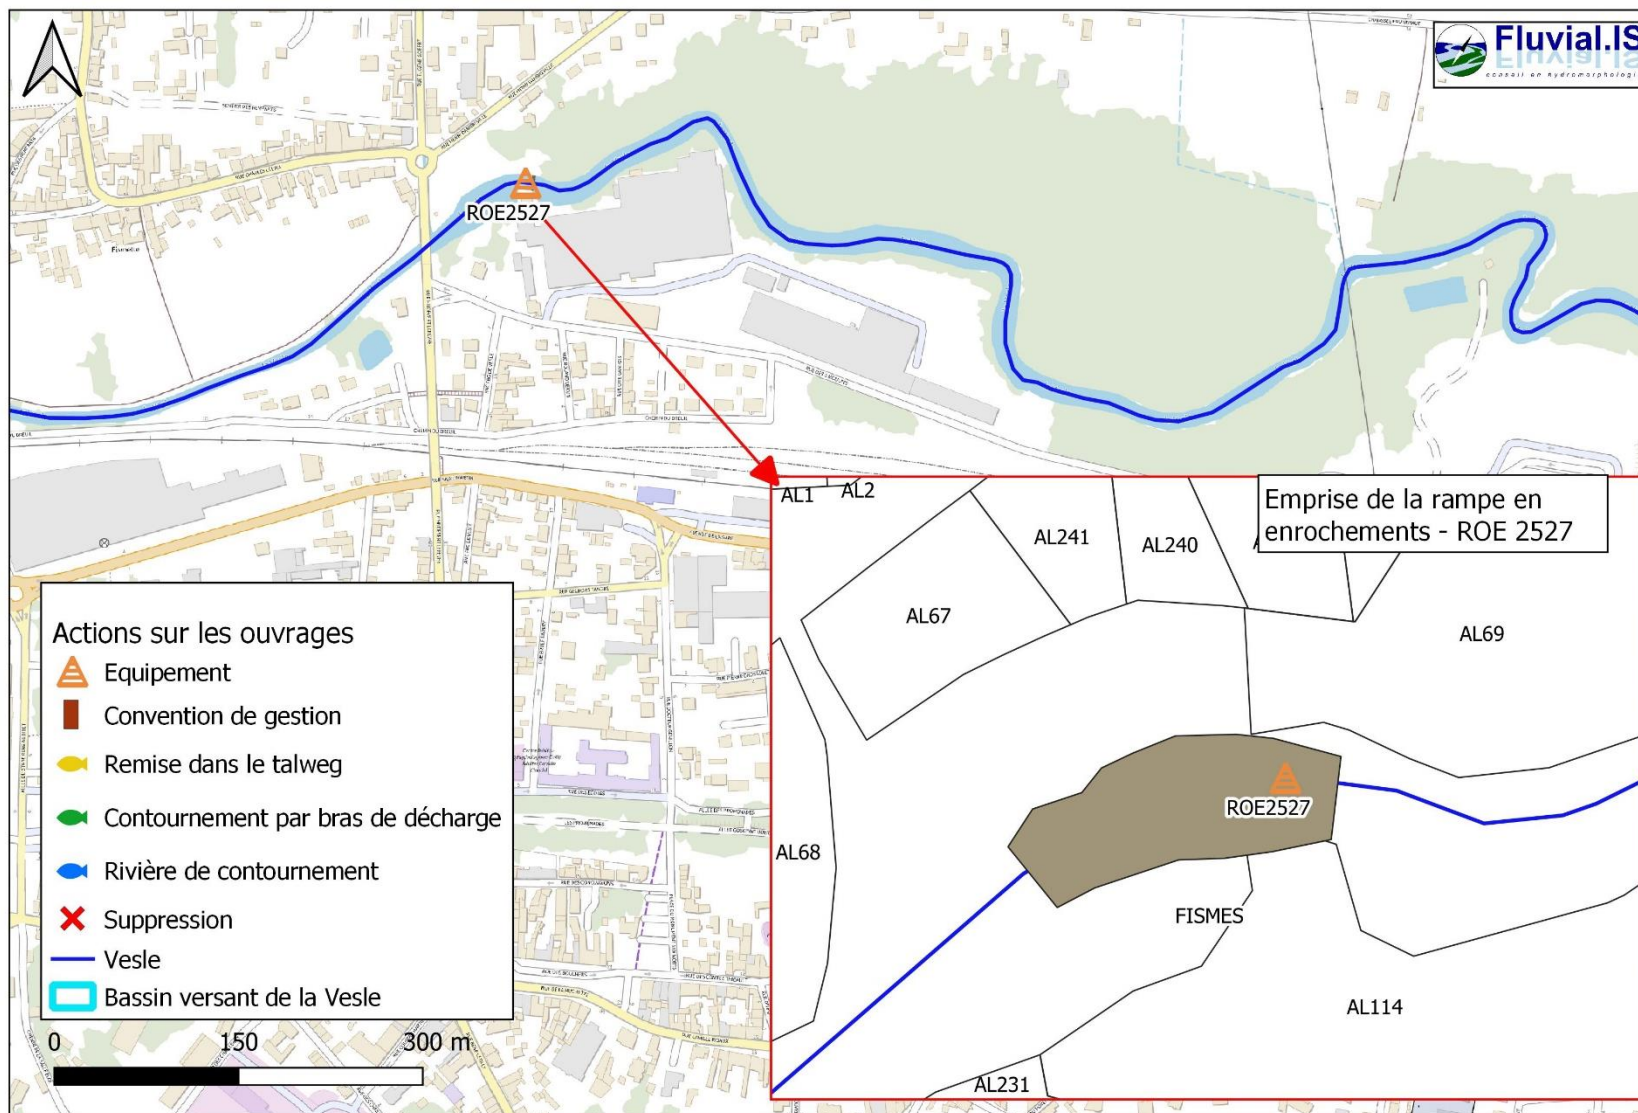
Fluvial.IS
conseil en hydromorphologi

ROE2527

Actions sur les ouvrages
Equipement
Convention de gestion
Remise dans le talweg
Contournement par bras de décharge
Rivière de contournement
Suppression
Vesle
Bassin versant de la Vesle

0 150 300 m

AL1 AL2
Emprise de la rampe en enrochements - ROE 2527
AL241 AL240
AL67
AL69
ROE2527
AL68
FISMES
AL114
AL231